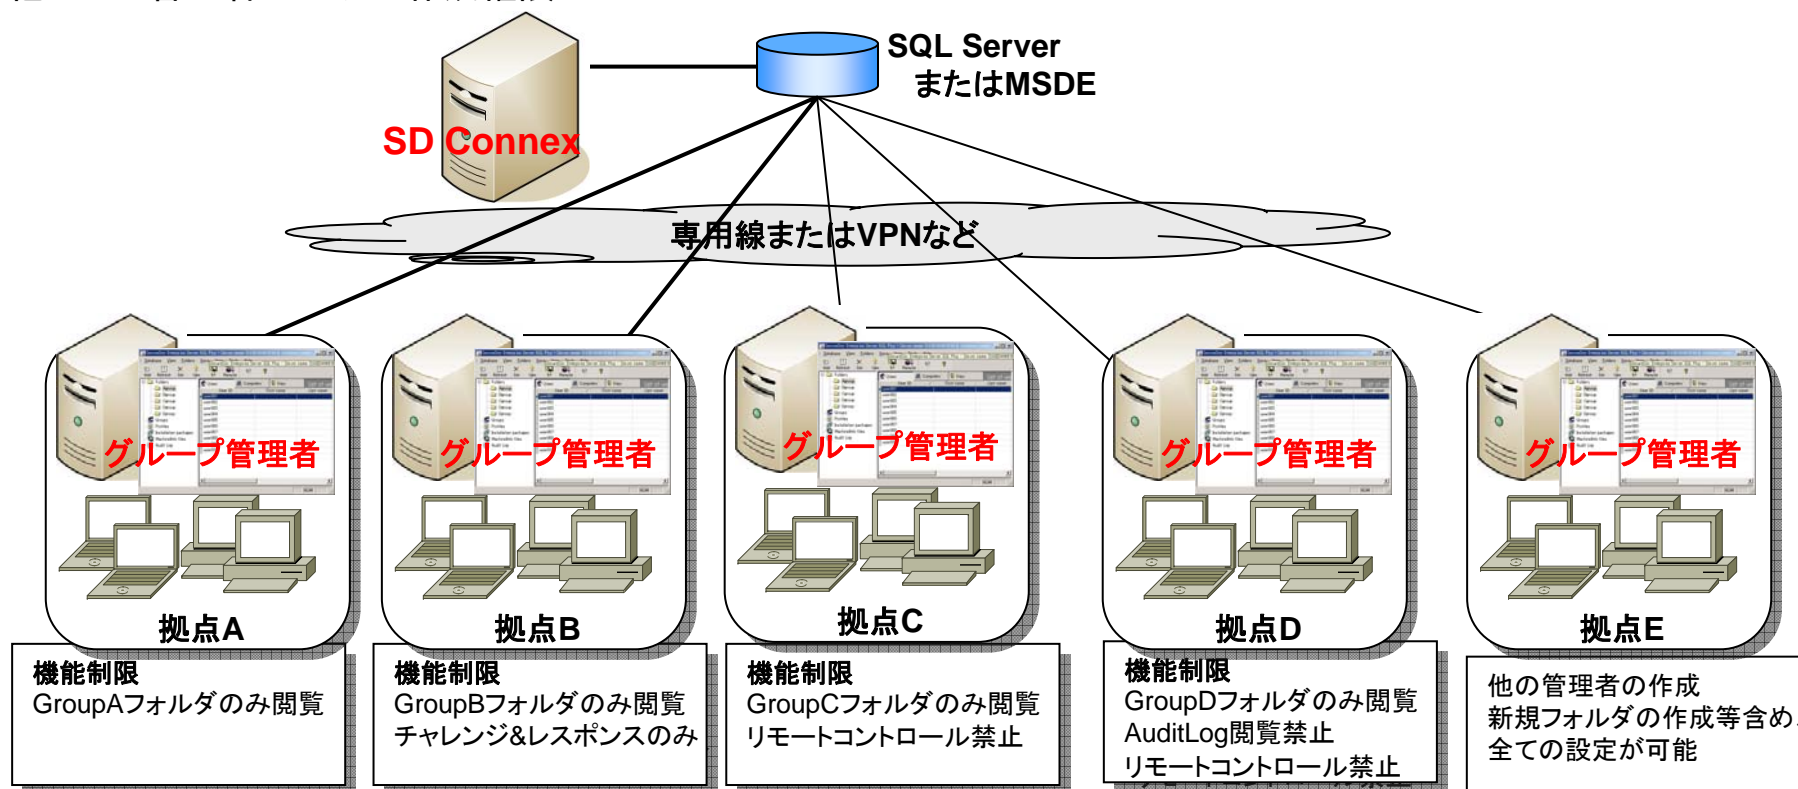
SQL Server
またはMSDE

SD Connex

専用線またはVPNなど

グループ管理者

拠点A

機能制限
GroupAフォルダのみ閲覧

グループ管理者

拠点B

機能制限
GroupBフォルダのみ閲覧
チャレンジ&レスポンスのみ

グループ管理者

拠点C

機能制限
GroupCフォルダのみ閲覧
リモートコントロール禁止

グループ管理者

拠点D

機能制限
GroupDフォルダのみ閲覧
AuditLog閲覧禁止
リモートコントロール禁止

グループ管理者

拠点E

他の管理者の作成
新規フォルダの作成等含め
全ての設定が可能